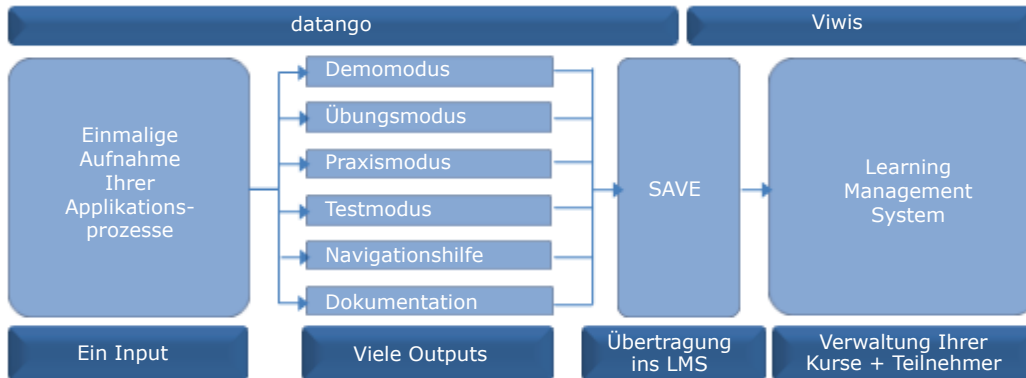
datango

Viwis

Einmalige Aufnahme Ihrer Applikationsprozesse

Demomodus

Übungsmodus

Praxismodus

Testmodus

Navigationshilfe

Dokumentation

SAVE

Learning Management System

Ein Input

Viele Outputs

Übertragung ins LMS

Verwaltung Ihrer Kurse + Teilnehmer